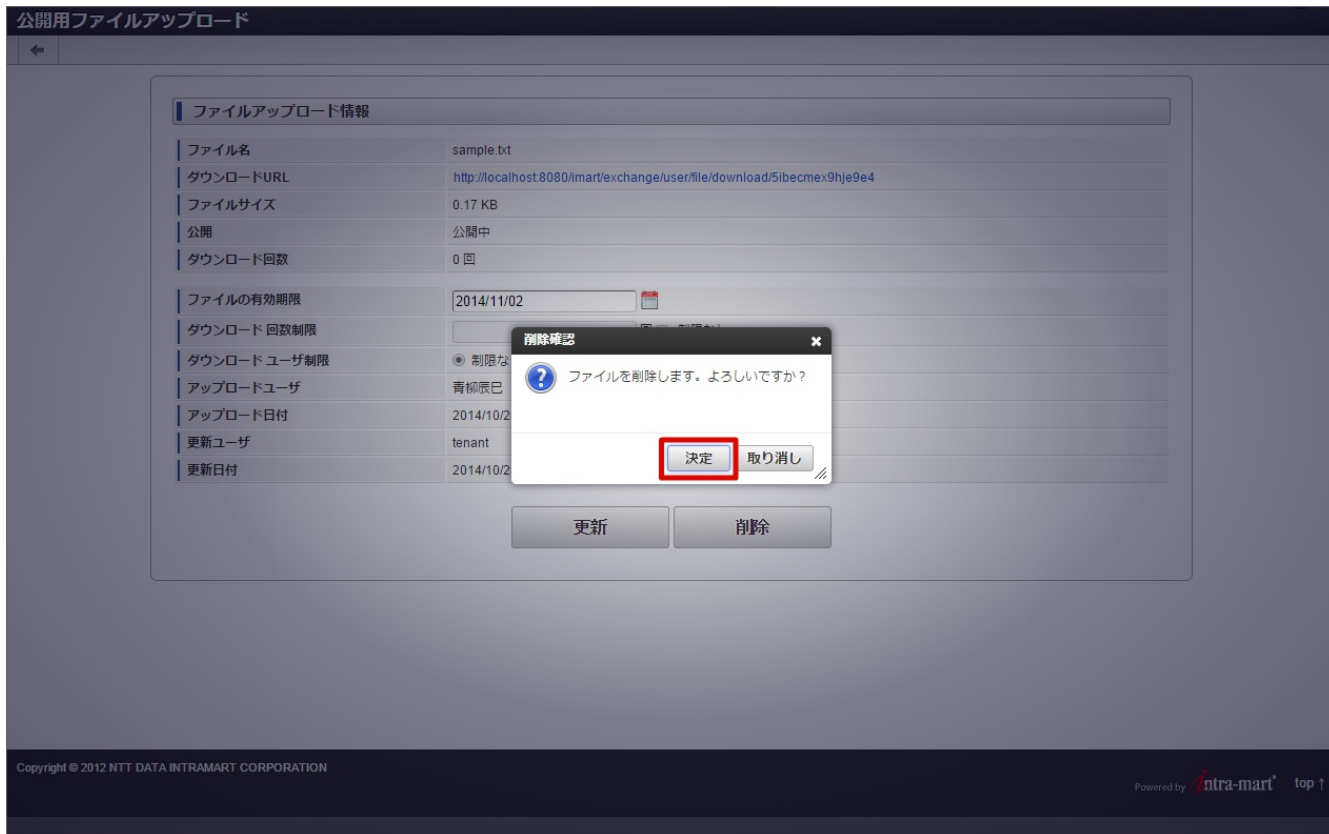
公開用ファイルアップロード

ファイルアップロード情報

| ファイル名 | sample.txt |
|---|---|
| ダウンロードURL | http://localhost:8080/imart/exchange/user/file/download/5ibecmex9hje9e4 |
| ファイルサイズ | 0.17 KB |
| 公開 | 公開中 |
| ダウンロード回数 | 0 回 |

| ファイルの有効期限 | 2014/11/02 |
|---|---|
| ダウンロード 回数制限 | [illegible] |
| ダウンロード ユーザ制限 | 制限な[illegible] |
| アップロードユーザ | 青柳辰巳 |
| アップロード日付 | 2014/10/2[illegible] |
| 更新ユーザ | tenant |
| 更新日付 | 2014/10/2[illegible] |

削除確認

ファイルを削除します。よろしいですか？

決定 取り消し

更新 削除

Copyright © 2012 NTT DATA INTRAMART CORPORATION

Powered by intra-mart top ↑